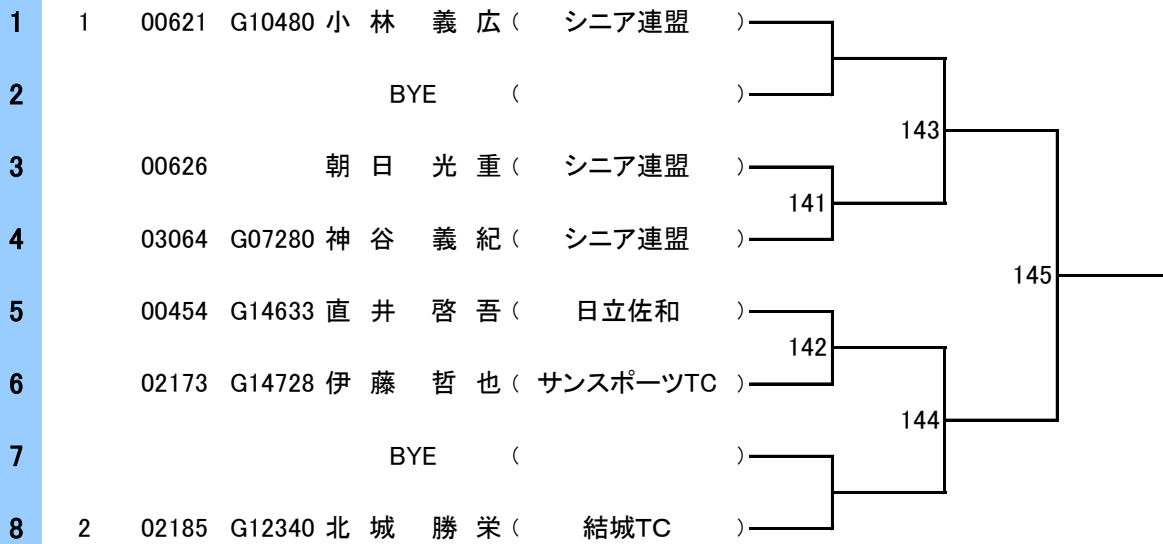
| | | | | | |
|---|---|---|---|---|---|
| 1 | 1 | 00621 | G10480 | 小 林　義 広 | （　シニア連盟　） |
| 2 | | | | BYE | （　　） |
| 3 | | 00626 | | 朝 日　光 重 | （　シニア連盟　） |
| 4 | | 03064 | G07280 | 神 谷　義 紀 | （　シニア連盟　） |
| 5 | | 00454 | G14633 | 直 井　啓 吾 | （　日立佐和　） |
| 6 | | 02173 | G14728 | 伊 藤　哲 也 | （　サンスポーツTC　） |
| 7 | | | | BYE | （　　） |
| 8 | 2 | 02185 | G12340 | 北 城　勝 栄 | （　結城TC　） |

143
141
145
142
144